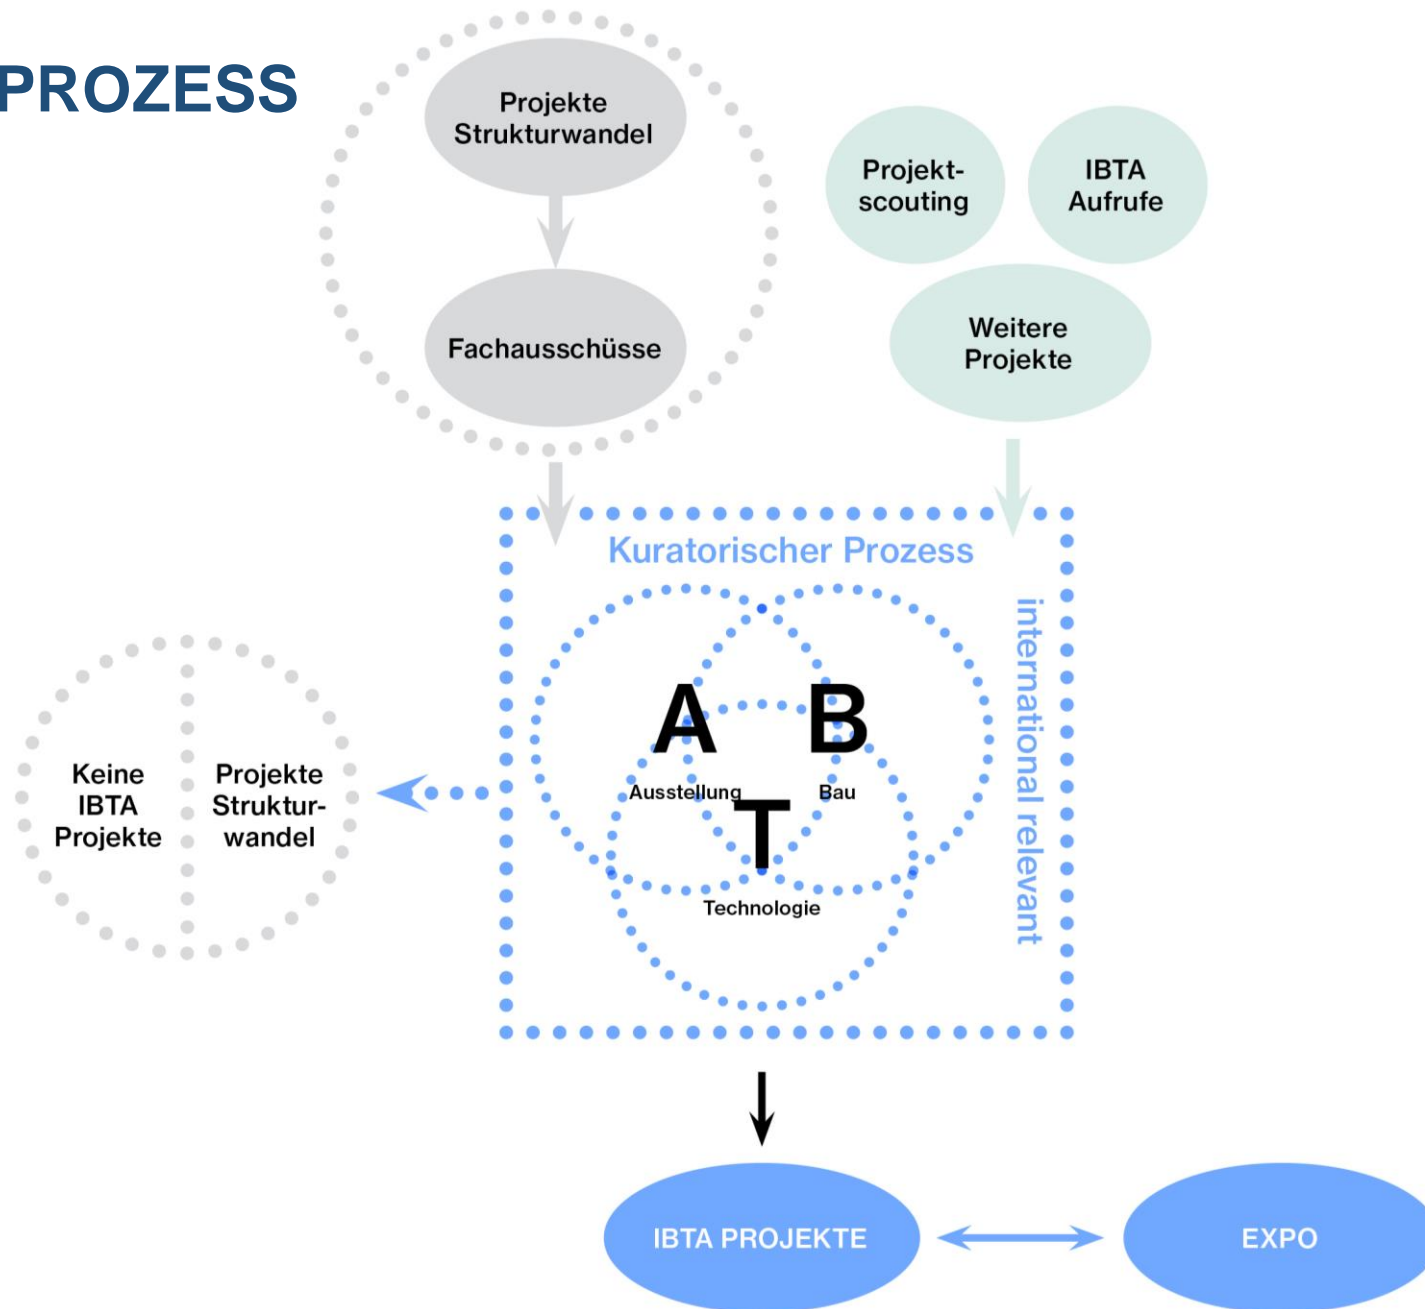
PROZESS

Projekte Strukturwandel

Fachausschüsse

Projekt-scouting

IBTA Aufrufe

Weitere Projekte

Kuratorischer Prozess

A

B

Ausstellung

Bau

T

Technologie

international relevant

Keine IBTA Projekte

Projekte Struktur-wandel

IBTA PROJEKTE

EXPO